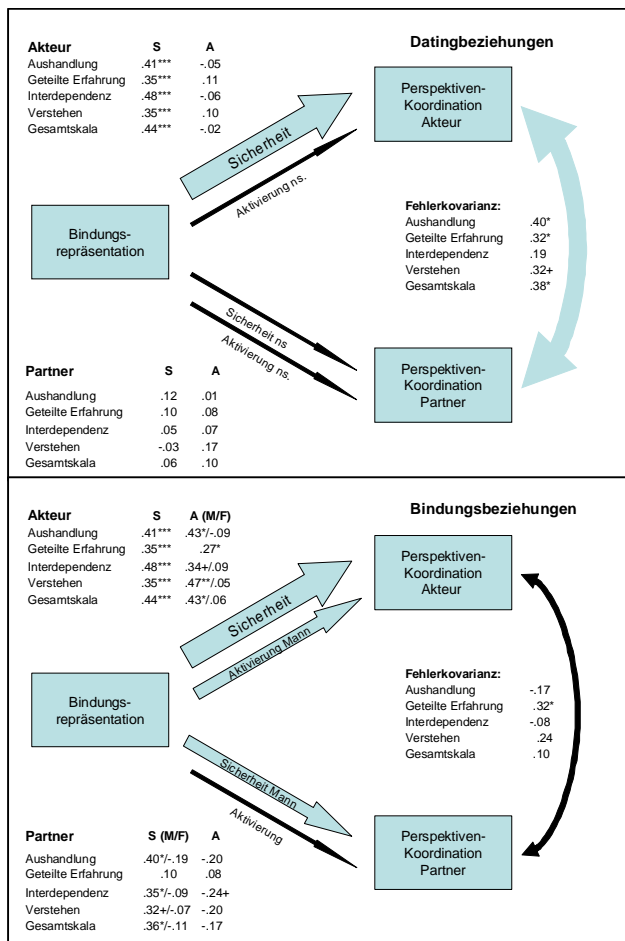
| Akteur | S | A |
|---|---|---|
| Aushandlung | .41*** | -.05 |
| Geteilte Erfahrung | .35*** | .11 |
| Interdependenz | .48*** | -.06 |
| Verstehen | .35*** | .10 |
| Gesamtskala | .44*** | -.02 |

Datingbeziehungen

Perspektiven-Koordination Akteur

Sicherheit

Aktivierung ns.

Bindungs-repräsentation

Fehlerkovarianz:

| | |
|---|---|
| Aushandlung | .40* |
| Geteilte Erfahrung | .32* |
| Interdependenz | .19 |
| Verstehen | .32+ |
| Gesamtskala | .38* |

Sicherheit ns

Aktivierung ns.

Perspektiven-Koordination Partner

| Partner | S | A |
|---|---|---|
| Aushandlung | .12 | .01 |
| Geteilte Erfahrung | .10 | .08 |
| Interdependenz | .05 | .07 |
| Verstehen | -.03 | .17 |
| Gesamtskala | .06 | .10 |

| Akteur | S | A (M/F) |
|---|---|---|
| Aushandlung | .41*** | .43*/-.09 |
| Geteilte Erfahrung | .35*** | .27* |
| Interdependenz | .48*** | .34+/.09 |
| Verstehen | .35*** | .47**/.05 |
| Gesamtskala | .44*** | .43*/.06 |

Bindungsbeziehungen

Perspektiven-Koordination Akteur

Sicherheit

Aktivierung Mann

Bindungs-repräsentation

Fehlerkovarianz:

| | |
|---|---|
| Aushandlung | -.17 |
| Geteilte Erfahrung | .32* |
| Interdependenz | -.08 |
| Verstehen | .24 |
| Gesamtskala | .10 |

Sicherheit Mann

Aktivierung

Perspektiven-Koordination Partner

| Partner | S (M/F) | A |
|---|---|---|
| Aushandlung | .40*/-.19 | -.20 |
| Geteilte Erfahrung | .10 | .08 |
| Interdependenz | .35*/-.09 | -.24+ |
| Verstehen | .32+/-.07 | -.20 |
| Gesamtskala | .36*/-.11 | -.17 |